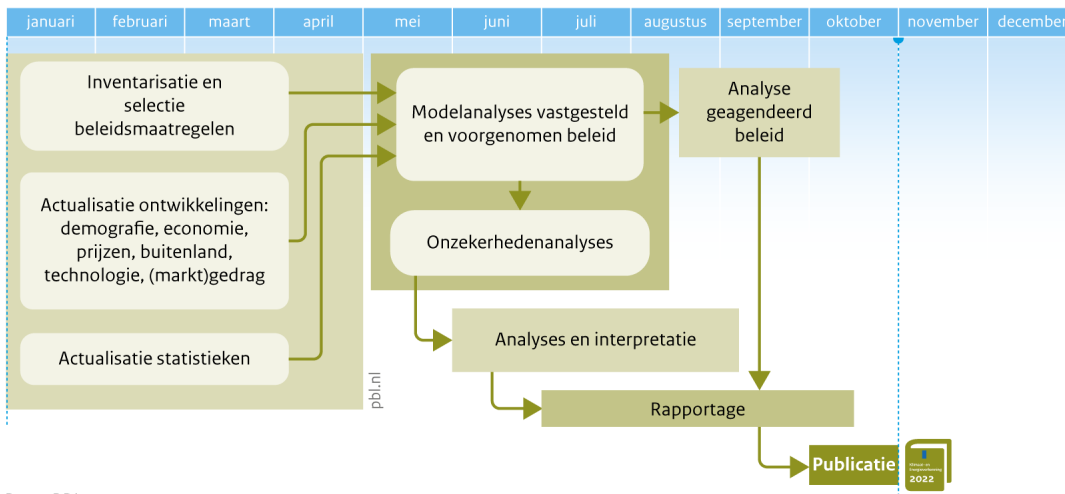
januari februari maart april mei juni juli augustus september oktober november december

Inventarisatie en selectie beleidsmaatregelen

Actualisatie ontwikkelingen: demografie, economie, prijzen, buitenland, technologie, (markt)gedrag

Actualisatie statistieken

Modelanalyses vastgesteld en voorgenomen beleid

Onzekerhedenanalyses

Analyse geagendeerd beleid

Analyses en interpretatie

Rapportage

Publicatie

2022

pbl.nl